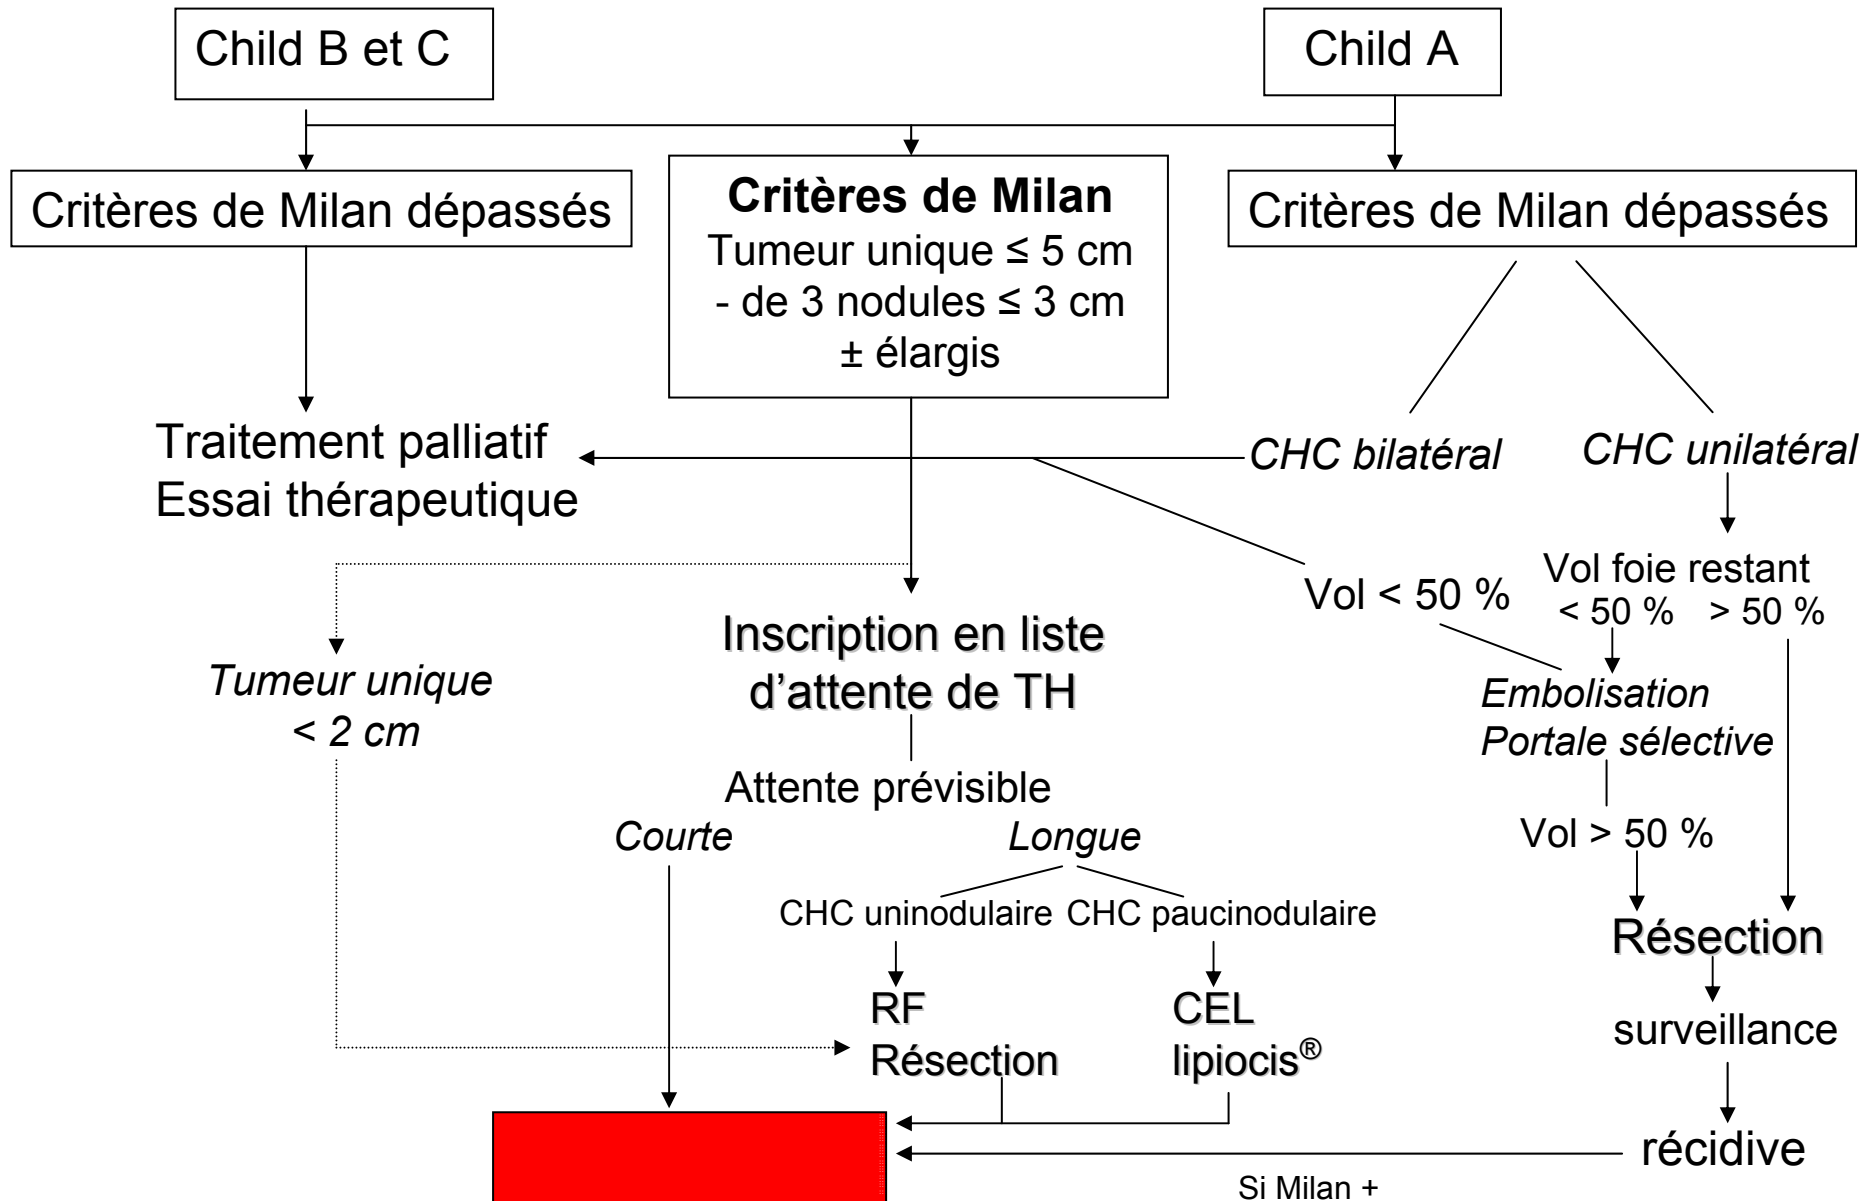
Child B et C

Child A

Critères de Milan dépassés

**Critères de Milan**
Tumeur unique ≤ 5 cm
- de 3 nodules ≤ 3 cm
± élargis

Critères de Milan dépassés

Traitement palliatif
Essai thérapeutique

*CHC bilatéral*

*CHC unilatéral*

Vol < 50 %

Vol foie restant
< 50 % > 50 %

*Tumeur unique*
*< 2 cm*

Inscription en liste d'attente de TH

*Embolisation*
*Portale sélective*

Attente prévisible

*Courte*

*Longue*

Vol > 50 %

CHC uninodulaire CHC paucinodulaire

Résection

RF
Résection

CEL
lipiocis®

surveillance

récidive

Si Milan +